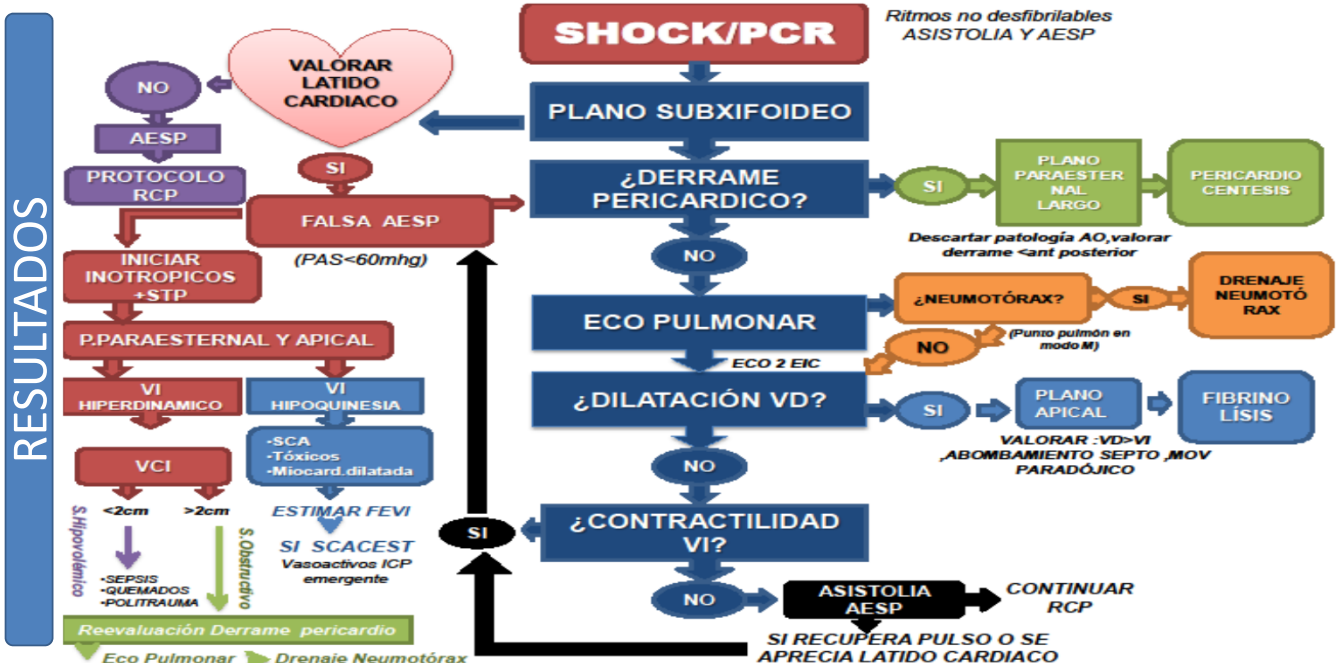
RESULTADOS

SHOCK/PCR

Ritmos no desfibrilables
ASISTOLIA Y AESP

PLANO SUBXIFOIDEO

VALORAR LATIDO CARDIACO

NO

AESP

PROTOCOLO RCP

SI

FALSA AESP

(PAS<60mhg)

INICIAR INOTROPICOS +STP

P.PARAESTERNAL Y APICAL

VI HIPERDINAMICO

VI HIPOQUINESIA

VCI

<2cm

>2cm

S.Hipovolémico

S.Obstructivo

•SEPSIS
•QUEMADOS
•POLITRAUMA

-SCA
-Tóxicos
-Miocard.dilatada

ESTIMAR FEVI

SI SCACEST

Vasoactivos ICP emergente

Reevaluación Derrame pericardio

Eco Pulmonar

Drenaje Neumotórax

¿DERRAME PERICARDICO?

SI

PLANO PARAESTERNAL LARGO

PERICARDIO CENTESIS

Descartar patología AO,valorar derrame <ant posterior

NO

ECO PULMONAR

¿NEUMOTÓRAX?

SI

DRENAJE NEUMOTÓRAX

(Punto pulmón en modo M)

NO

ECO 2 EIC

¿DILATACIÓN VD?

SI

PLANO APICAL

FIBRINO LISIS

VALORAR :VD>VI ,ABOMBAMIENTO SEPTO ,MOV PARADÓJICO

NO

¿CONTRACTILIDAD VI?

SI

NO

ASISTOLIA AESP

CONTINUAR RCP

SI RECUPERA PULSO O SE APRECIA LATIDO CARDIACO